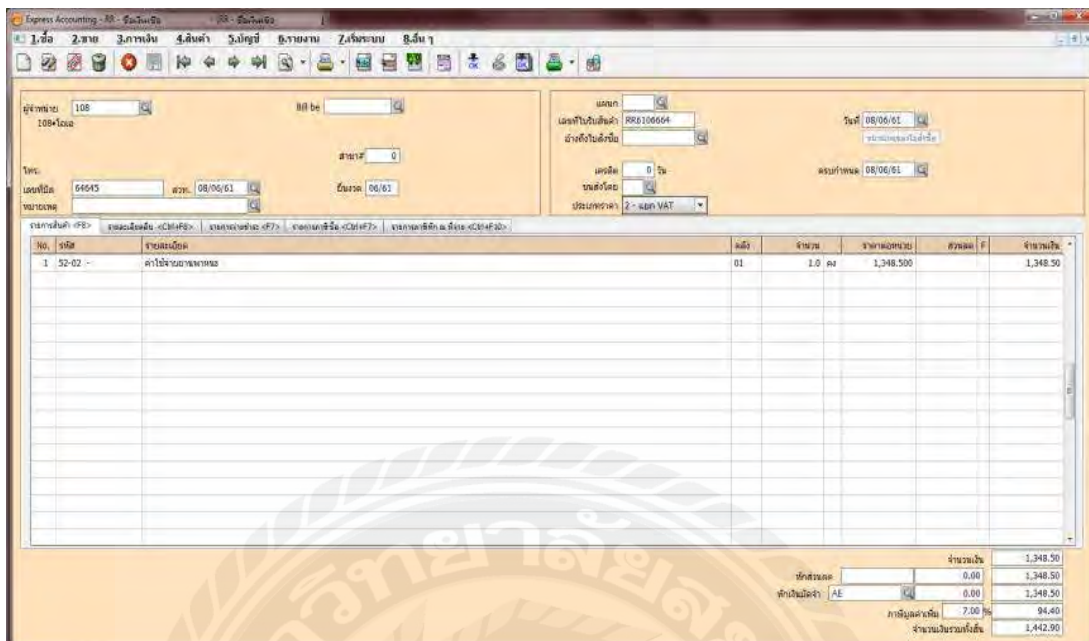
Express Accounting - RR - รับสินค้า RR - รับสินค้า

1.ซื้อ 2.ขาย 3.การเงิน 4.สินค้า 5.บัญชี 6.รายงาน 7.เริ่มระบบ 8.อื่นๆ

ผู้จำหน่าย 108
108•โอเอ
Bill be
สาขา# 0
โทร.
เลขที่บิล 64645
ลงว. 08/06/61
ยื่นงวด 06/61
หมายเหตุ

แผนก
เลขที่ใบรับสินค้า RR6106664
อ้างถึงใบสั่งซื้อ
วันที่ 08/06/61
เครดิต 0 วัน
ครบกำหนด 08/06/61
ขนส่งโดย
ประเภทราคา 2 - แยก VAT

รายการสินค้า <F8> | รายละเอียดอื่น <Ctrl+F8> | รายการจ่ายชำระ <F7> | รายการภาษีซื้อ <Ctrl+F7> | รายการภาษีหัก ณ ที่จ่าย <Ctrl+F10>

| No. | รหัส | รายละเอียด | คลัง | จำนวน | ราคาต่อหน่วย | ส่วนลด | F | จำนวนเงิน |
|---|---|---|---|---|---|---|---|---|
| 1 | 52-02 - | ค่าใช้จ่ายยานพาหนะ | 01 | 1.0 คง | 1,348.500 | | | 1,348.50 |

จำนวนเงิน 1,348.50
หักส่วนลด 0.00 1,348.50
หักเงินมัดจำ AE 0.00 1,348.50
ภาษีมูลค่าเพิ่ม 7.00 % 94.40
จำนวนเงินรวมทั้งสิ้น 1,442.90